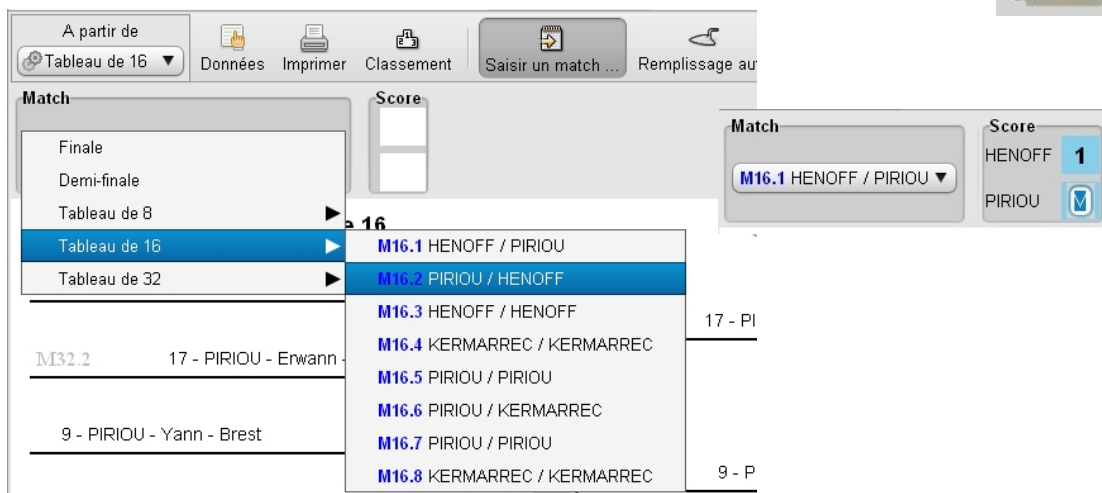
A partir de
Tableau de 16 ▼
Données
Imprimer
Classement
Saisir un match ...
Remplissage au

Match
Score

Finale
Demi-finale
Tableau de 8 ▶
Tableau de 16 ▶
Tableau de 32 ▶

e 16

M16.1 HENOFF / PIRIOU
M16.2 PIRIOU / HENOFF
M16.3 HENOFF / HENOFF
M16.4 KERMARREC / KERMARREC
M16.5 PIRIOU / PIRIOU
M16.6 PIRIOU / KERMARREC
M16.7 PIRIOU / PIRIOU
M16.8 KERMARREC / KERMARREC

M32.2 17 - PIRIOU - Erwann -
9 - PIRIOU - Yann - Brest
17 - PI
9 - P

Match
M16.1 HENOFF / PIRIOU ▼
Score
HENOFF 1
PIRIOU